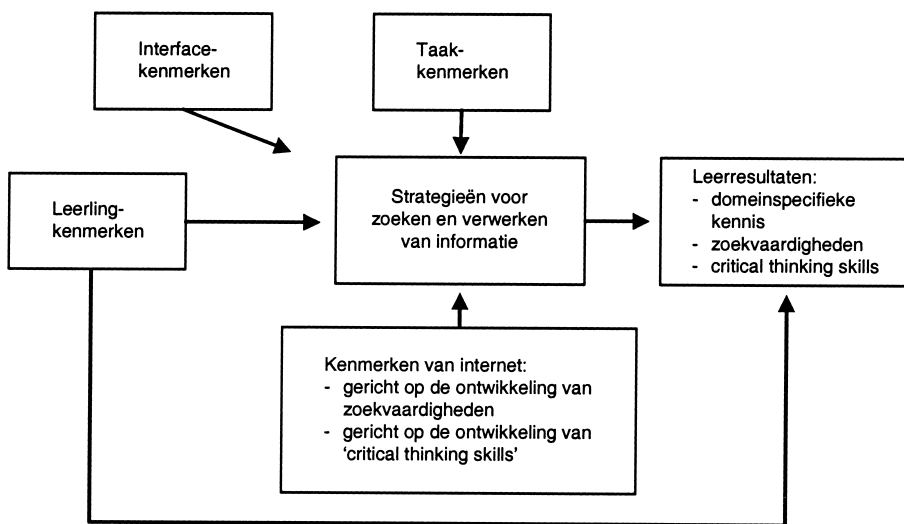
Interface-
kenmerken

Taak-
kenmerken

Leerling-
kenmerken

Strategieën voor zoeken en verwerken van informatie

Leerresultaten:
- domeinspecifieke kennis
- zoekvaardigheden
- critical thinking skills

Kenmerken van internet:
- gericht op de ontwikkeling van zoekvaardigheden
- gericht op de ontwikkeling van 'critical thinking skills'